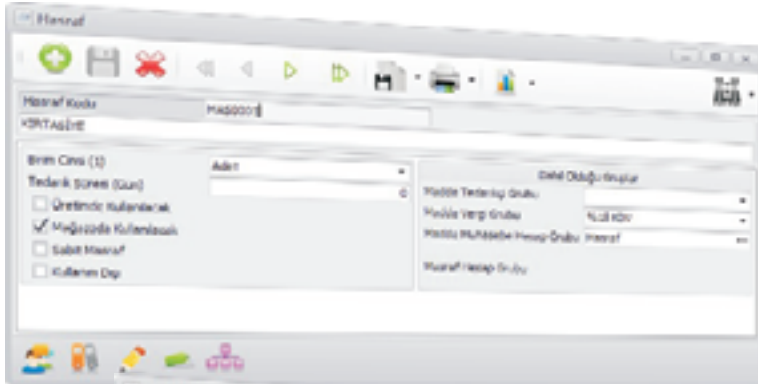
Masraf

Masraf Kodu MAS0001

KIRTASİYE

Birim Cinsi (1) Adet

Tedarik Süresi (Gün) 0

Üretimde Kullanılacak

Mağazada Kullanılacak

Sabit Masraf

Kullanım Dışı

Dahil Olduğu Gruplar

Madde Tedarikçi Grubu

Madde Vergi Grubu %18 KDV

Madde Muhasebe Hesap Grubu Masraf

Masraf Hesap Grubu